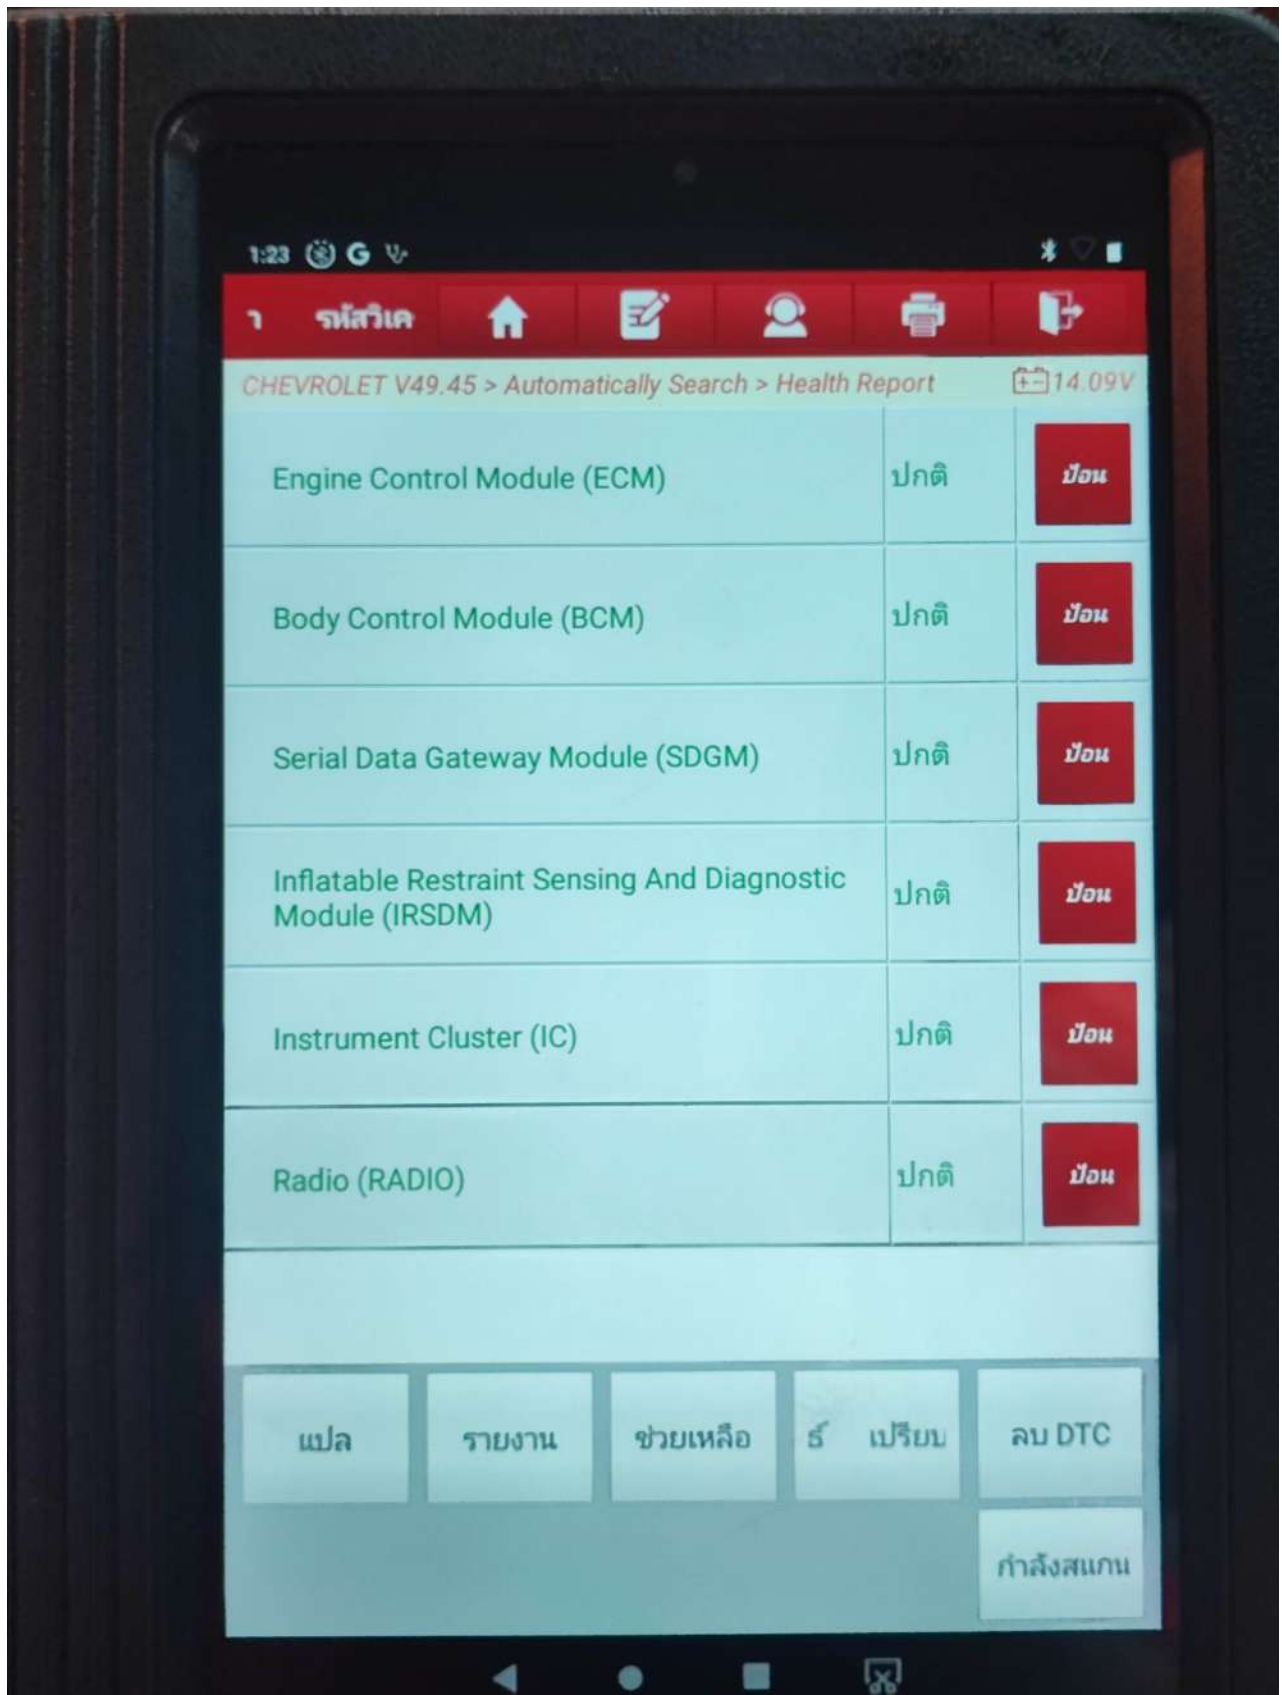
1:23 G

ๅ รหัสวิเค

CHEVROLET V49.45 > Automatically Search > Health Report 14.09V

| | | |
|---|---|---|
| Engine Control Module (ECM) | ปกติ | ป้อน |
| Body Control Module (BCM) | ปกติ | ป้อน |
| Serial Data Gateway Module (SDGM) | ปกติ | ป้อน |
| Inflatable Restraint Sensing And Diagnostic Module (IRSDM) | ปกติ | ป้อน |
| Instrument Cluster (IC) | ปกติ | ป้อน |
| Radio (RADIO) | ปกติ | ป้อน |

แปล รายงาน ช่วยเหลือ ธ์ เปรียบ ลบ DTC

กำลังสแกน